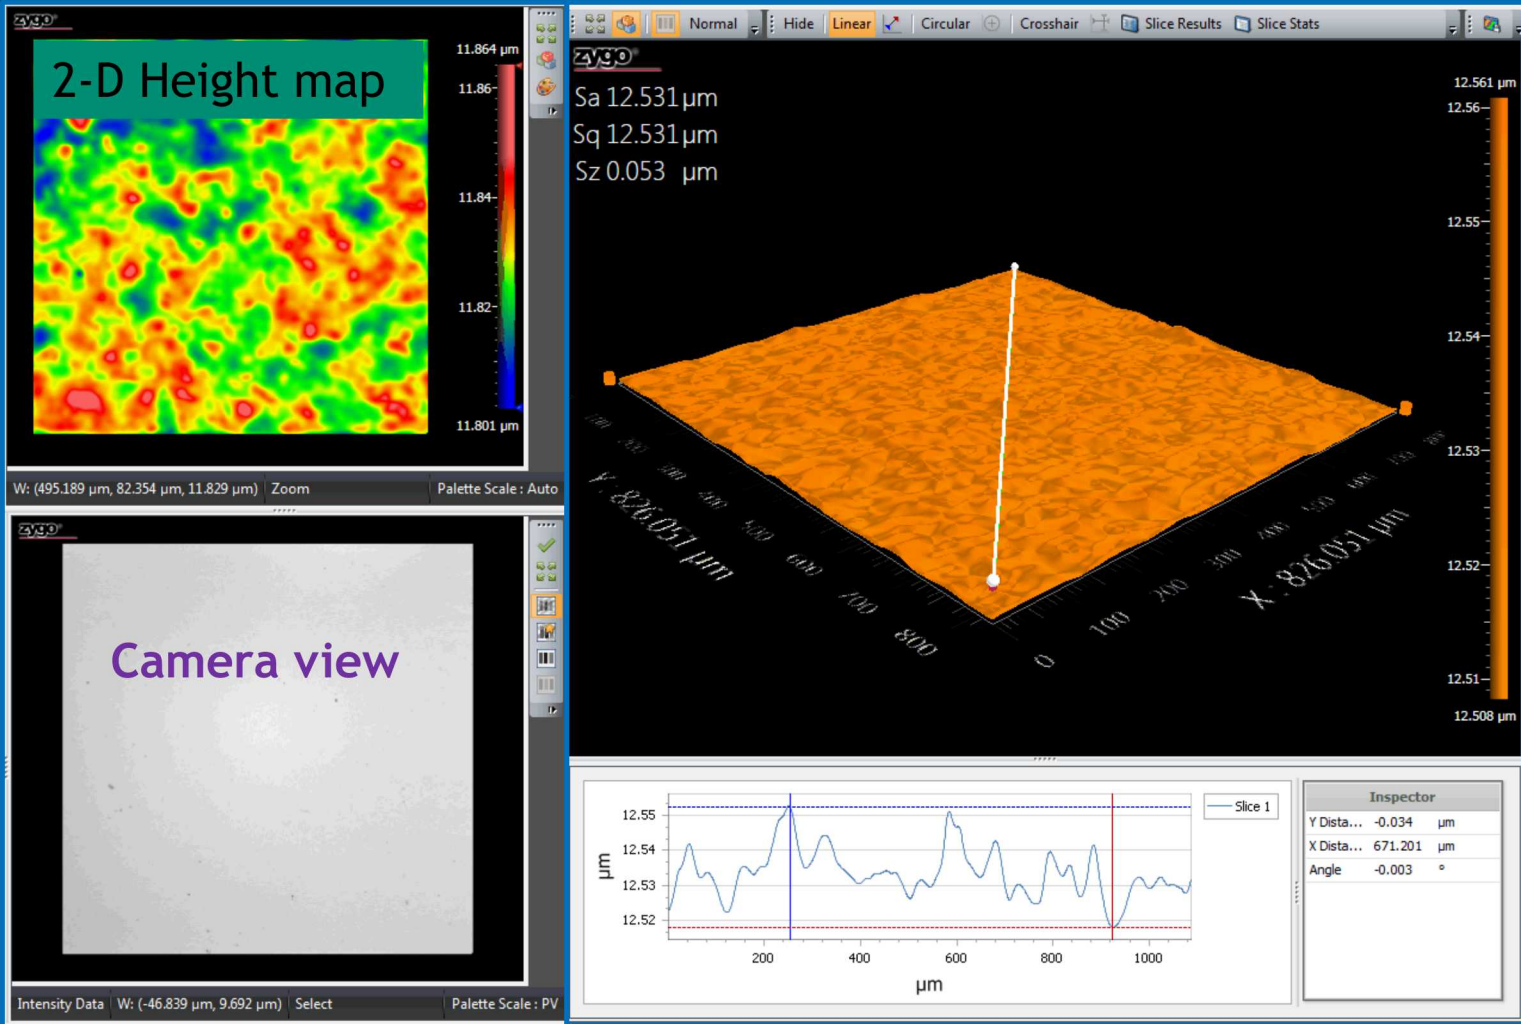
zygo

2-D Height map

11.864 µm
11.86
11.84
11.82
11.801 µm

W: (495.189 µm, 82.354 µm, 11.829 µm) Zoom Palette Scale : Auto

zygo

Camera view

Intensity Data W: (-46.839 µm, 9.692 µm) Select Palette Scale : PV

Normal Hide Linear Circular Crosshair Slice Results Slice Stats

zygo

Sa 12.531 µm
Sq 12.531 µm
Sz 0.053 µm

12.561 µm
12.56
12.55
12.54
12.53
12.52
12.51
12.508 µm

Y : 826.051 µm
100 200 300 400 500 600 700 800
0 100 200 300 400 500 600 700 800
X : 826.051 µm

12.55
12.54
12.53
12.52
µm
200 400 600 800 1000
µm

Slice 1

Inspector
| Y Dista... | -0.034 | µm |
|---|---|---|
| X Dista... | 671.201 | µm |
| Angle | -0.003 | ° |